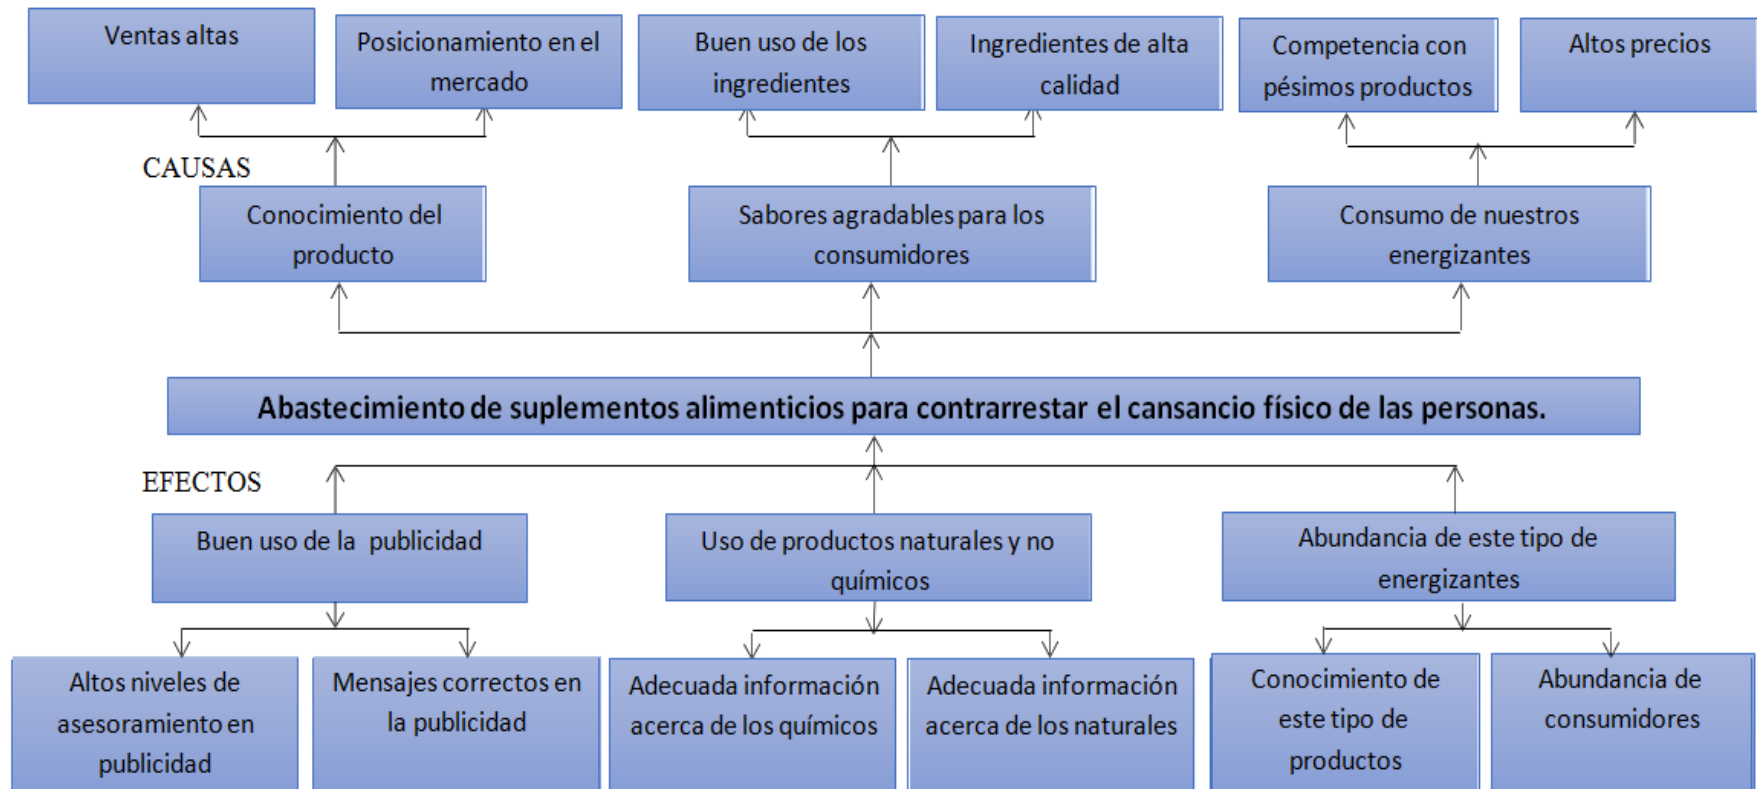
Ventas altas

Posicionamiento en el mercado

Buen uso de los ingredientes

Ingredientes de alta calidad

Competencia con pésimos productos

Altos precios

CAUSAS

Conocimiento del producto

Sabores agradables para los consumidores

Consumo de nuestros energizantes

Abastecimiento de suplementos alimenticios para contrarrestar el cansancio físico de las personas.

EFECTOS

Buen uso de la publicidad

Uso de productos naturales y no químicos

Abundancia de este tipo de energizantes

Altos niveles de asesoramiento en publicidad

Mensajes correctos en la publicidad

Adecuada información acerca de los químicos

Adecuada información acerca de los naturales

Conocimiento de este tipo de productos

Abundancia de consumidores